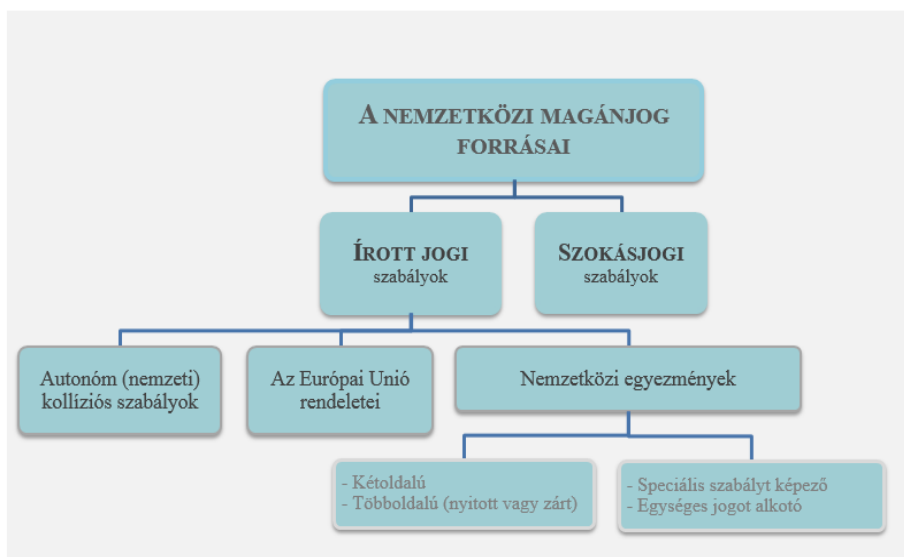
A nemzetközi magánjog forrásai

Írott jogi szabályok

Szokásjogi szabályok

Autonóm (nemzeti) kollíziós szabályok

Az Európai Unió rendeletei

Nemzetközi egyezmények

- Kétoldalú
- Többoldalú (nyitott vagy zárt)

- Speciális szabályt képező
- Egységes jogot alkotó